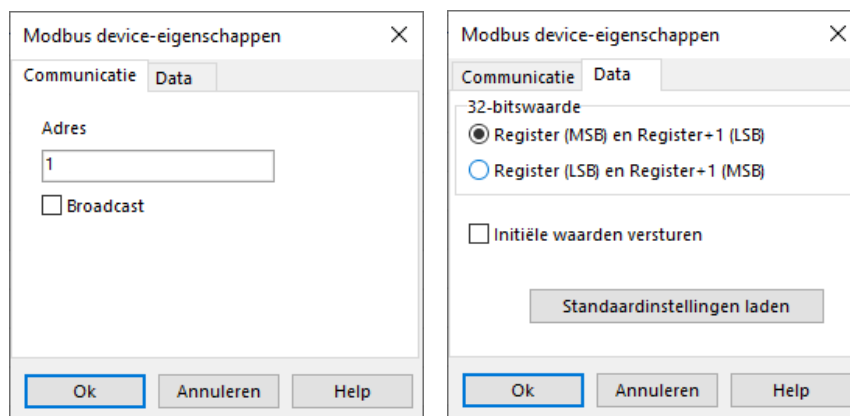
Modbus device-eigenschappen ×

Communicatie Data

Adres

1

Broadcast

Ok Annuleren Help

Modbus device-eigenschappen ×

Communicatie Data

32-bitswaarde

Register (MSB) en Register+1 (LSB)

Register (LSB) en Register+1 (MSB)

Initiële waarden versturen

Standaardinstellingen laden

Ok Annuleren Help